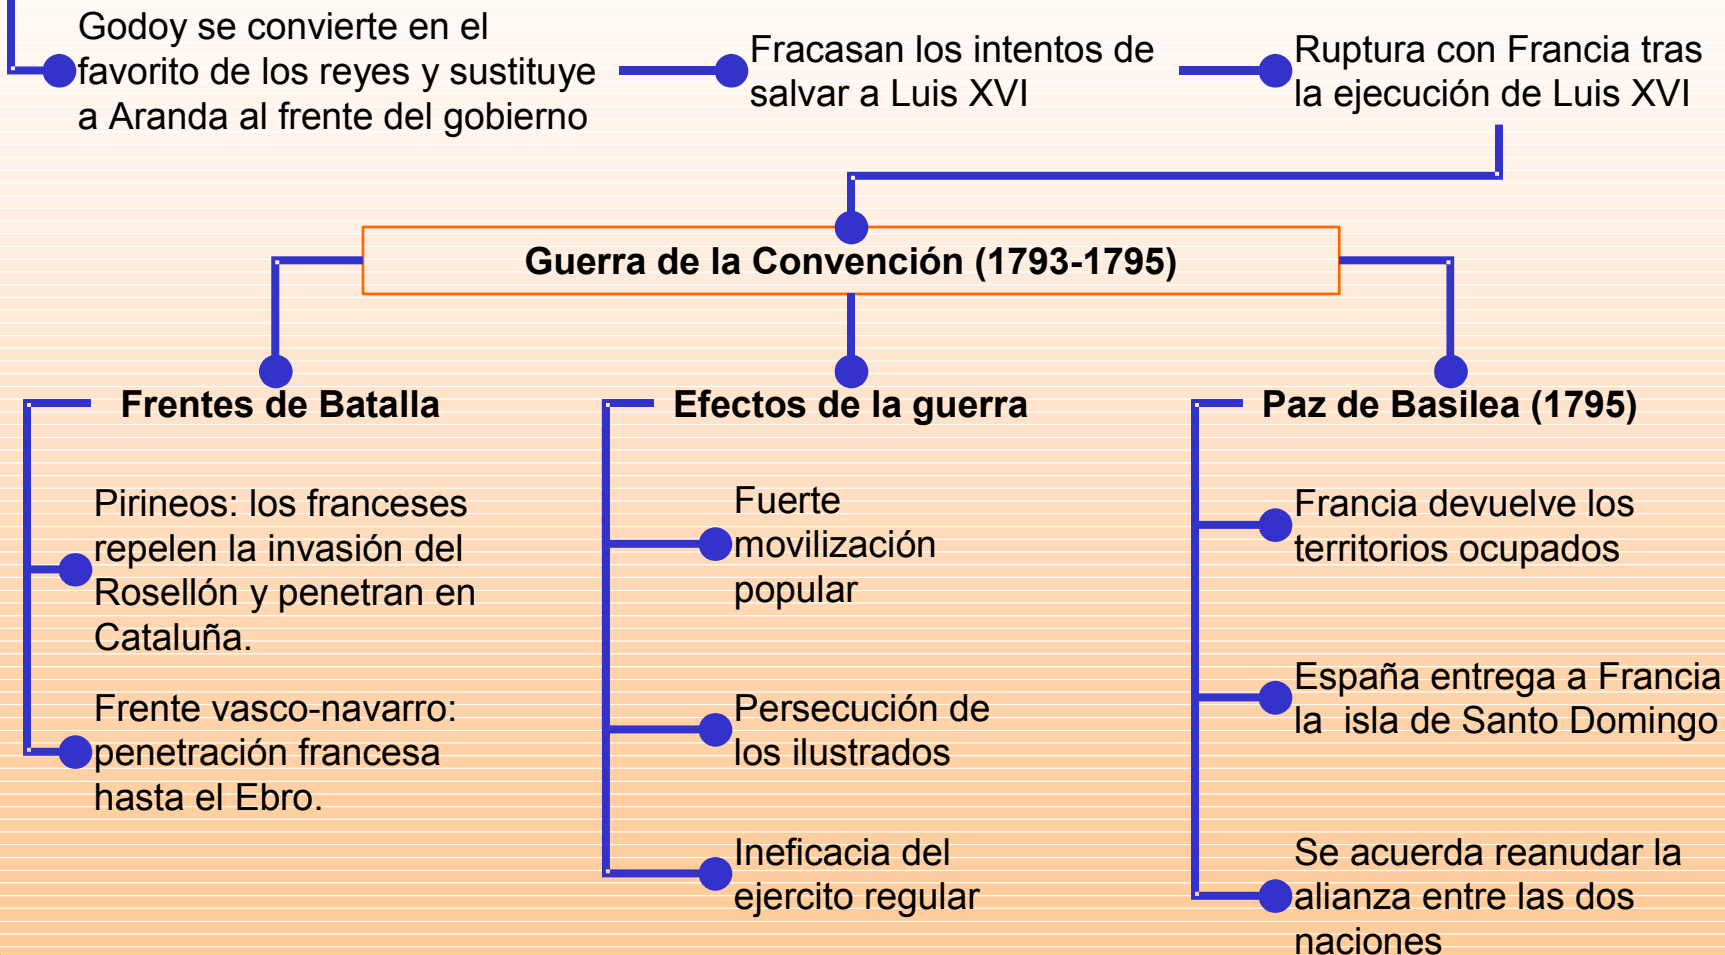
Godoy se convierte en el favorito de los reyes y sustituye a Aranda al frente del gobierno

Fracasan los intentos de salvar a Luis XVI

Ruptura con Francia tras la ejecución de Luis XVI

Guerra de la Convención (1793-1795)

Frentes de Batalla

Pirineos: los franceses repelen la invasión del Rosellón y penetran en Cataluña.

Frente vasco-navarro: penetración francesa hasta el Ebro.

Efectos de la guerra

Fuerte movilización popular

Persecución de los ilustrados

Ineficacia del ejercito regular

Paz de Basilea (1795)

Francia devuelve los territorios ocupados

España entrega a Francia la isla de Santo Domingo

Se acuerda reanudar la alianza entre las dos naciones